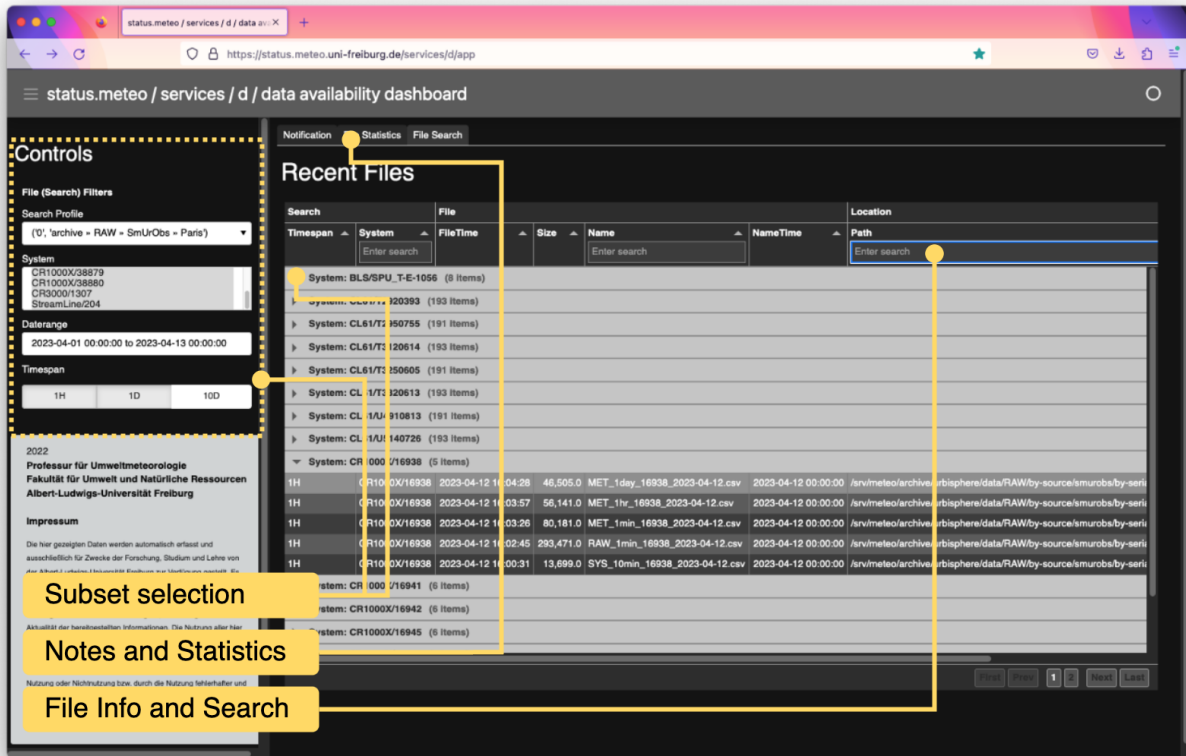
status.meteo / services / d / data ava ×
+
https://status.meteo.uni-freiburg.de/services/d/app

status.meteo / services / d / data availability dashboard

Controls

File (Search) Filters

Search Profile
('0', 'archive » RAW » SmUrObs » Paris')

System
CR1000X/38879
CR1000X/38880
CR3000/1307
StreamLine/204

Daterange
2023-04-01 00:00:00 to 2023-04-13 00:00:00

Timespan
1H 1D 10D

2022
Professur für Umweltmeteorologie
Fakultät für Umwelt und Natürliche Ressourcen
Albert-Ludwigs-Universität Freiburg

Impressum

Die hier gezeigten Daten werden automatisch erfasst und ausschließlich für Zwecke der Forschung, Studium und Lehre von der Albert-Ludwigs-Universität Freiburg zur Verfügung gestellt. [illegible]

Aktualität der bereitgestellten Informationen. Die Nutzung aller hier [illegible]

Nutzung oder Nichtnutzung bzw. durch die Nutzung fehlerhafter und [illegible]

Notification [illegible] Statistics File Search

Recent Files

| Search | | File | | | | | Location |
|---|---|---|---|---|---|---|---|
| Timespan | System | FileTime | Size | Name | NameTime | | Path |
| | Enter search | | | Enter search | | | Enter search |

System: BLS/SPU_T-E-1056 (8 items)
System: CL61/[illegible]320393 (193 items)
System: CL61/T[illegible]950755 (191 items)
System: CL61/T3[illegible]120614 (193 items)
System: CL61/T3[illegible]250605 (191 items)
System: CL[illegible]/T3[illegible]320613 (193 items)
System: CL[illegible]1/U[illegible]910813 (191 items)
System: CL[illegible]1/U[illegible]140726 (193 items)
System: CR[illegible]000X/16938 (5 items)

| 1H | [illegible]CR1000X/16938 | 2023-04-12 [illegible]04:28 | 46,505.0 | MET_1day_16938_2023-04-12.csv | 2023-04-12 00:00:00 | /srv/meteo/archive/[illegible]urbisphere/data/RAW/by-source/smurobs/by-seria |
|---|---|---|---|---|---|---|
| 1H | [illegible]CR1000X/16938 | 2023-04-12 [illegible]03:57 | 56,141.0 | MET_1hr_16938_2023-04-12.csv | 2023-04-12 00:00:00 | /srv/meteo/archive/urbisphere/data/RAW/by-source/smurobs/by-seria |
| 1H | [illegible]CR1000X/16938 | 2023-04-12 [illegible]03:26 | 80,181.0 | MET_1min_16938_2023-04-12.csv | 2023-04-12 00:00:00 | /srv/meteo/archive/urbisphere/data/RAW/by-source/smurobs/by-seria |
| 1H | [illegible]CR1000X/16938 | 2023-04-12 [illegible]02:45 | 293,471.0 | RAW_1min_16938_2023-04-12.csv | 2023-04-12 00:00:00 | /srv/meteo/archive/urbisphere/data/RAW/by-source/smurobs/by-seria |
| 1H | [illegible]CR1000X/16938 | 2023-04-12 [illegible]00:31 | 13,699.0 | SYS_10min_16938_2023-04-12.csv | 2023-04-12 00:00:00 | /srv/meteo/archive/urbisphere/data/RAW/by-source/smurobs/by-seria |

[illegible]ystem: CR1000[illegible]/16941 (6 items)
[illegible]ystem: CR1000X/16942 (6 items)
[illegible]ystem: CR1000X/16945 (6 items)

First Prev 1 2 Next Last

Subset selection
Notes and Statistics
File Info and Search